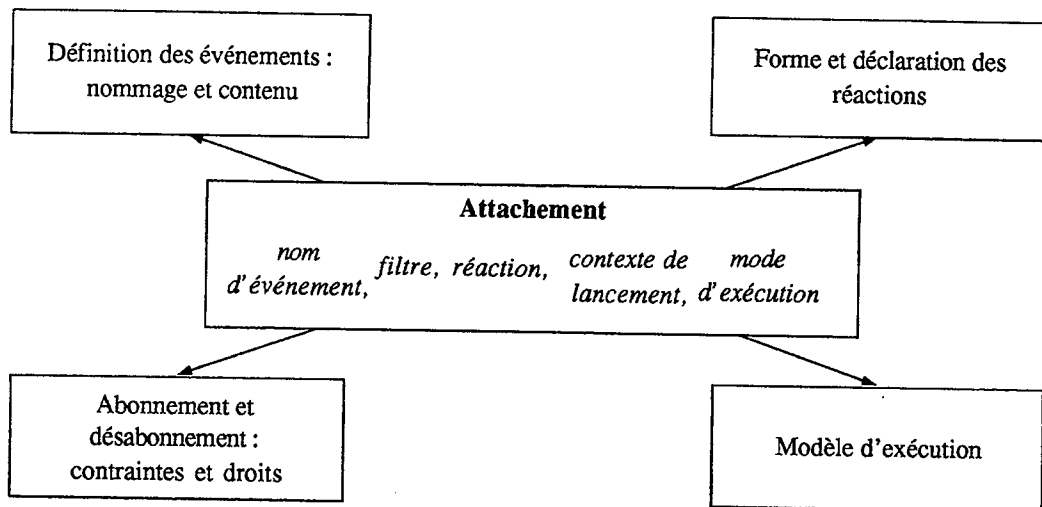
Définition des événements : nommage et contenu

Forme et déclaration des réactions

Attachement

nom d'événement, filtre, réaction, contexte de lancement, mode d'exécution

Abonnement et désabonnement : contraintes et droits

Modèle d'exécution